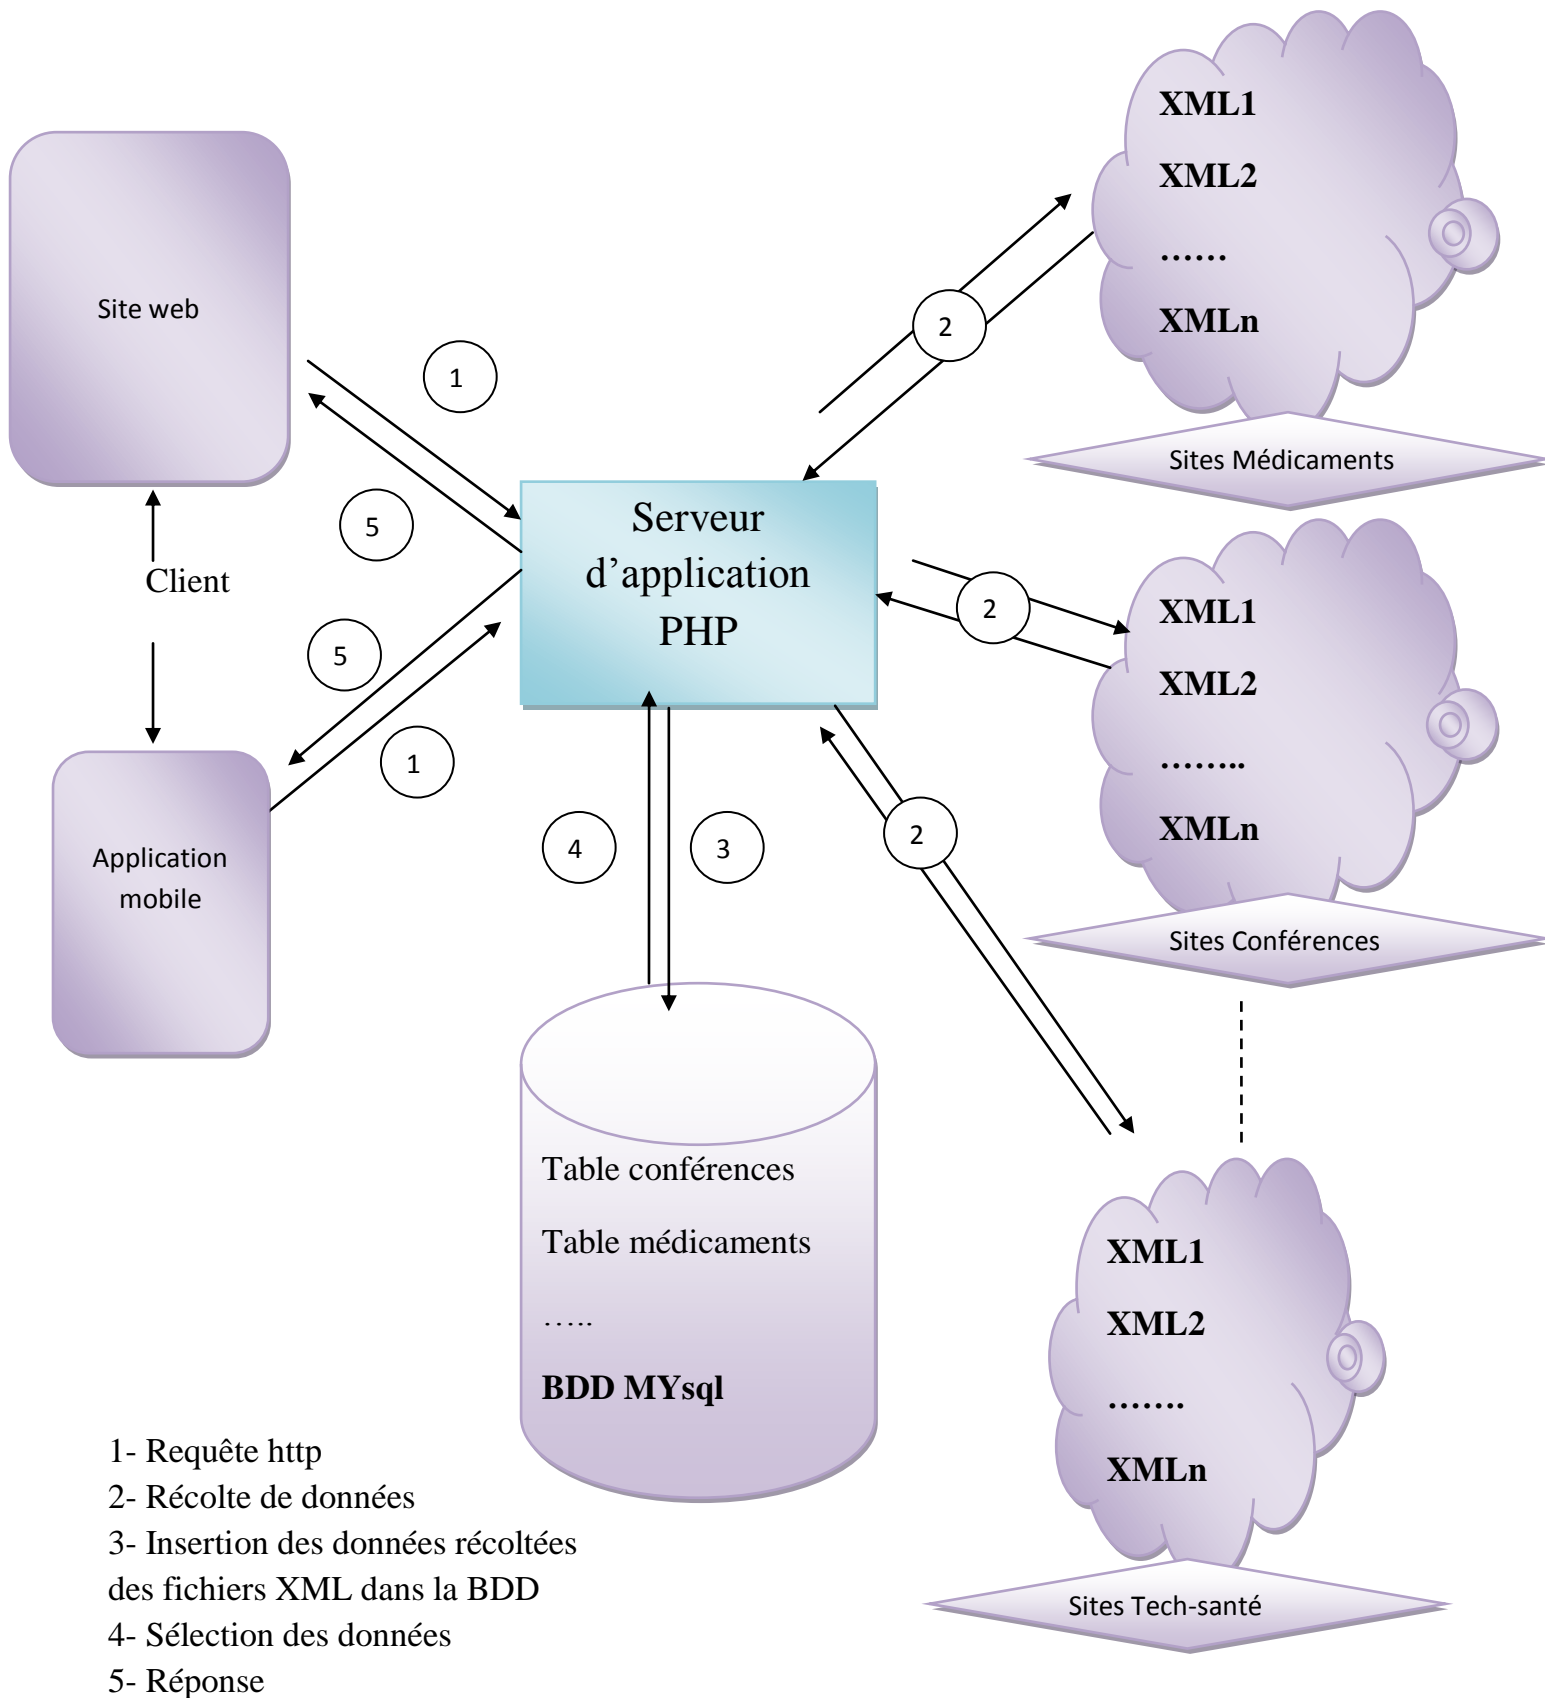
XML1
XML2
……
XMLn

Sites Médicaments

Site web

1

2

5

Client

Serveur d'application PHP

2

XML1
XML2
……..
XMLn

Sites Conférences

5

1

Application mobile

4

3

2

Table conférences
Table médicaments
…..
BDD MYsql

XML1
XML2
…….
XMLn

Sites Tech-santé

1- Requête http
2- Récolte de données
3- Insertion des données récoltées des fichiers XML dans la BDD
4- Sélection des données
5- Réponse